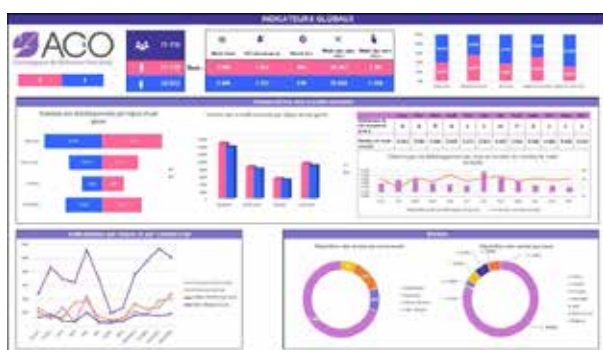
INDICATEURS GLOBAUX

ACO

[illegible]

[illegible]

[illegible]

Indicateurs des conditions de travail

Statistiques par établissement par tranche d'âge et par genre

Nombre moyen de jours d'absence par tranche d'âge et par genre

Indisponibilités par tranche d'âge et par Constat d'arrêt

Motifs

Répartition des arrêts par intervenant

Répartition des arrêts par objet